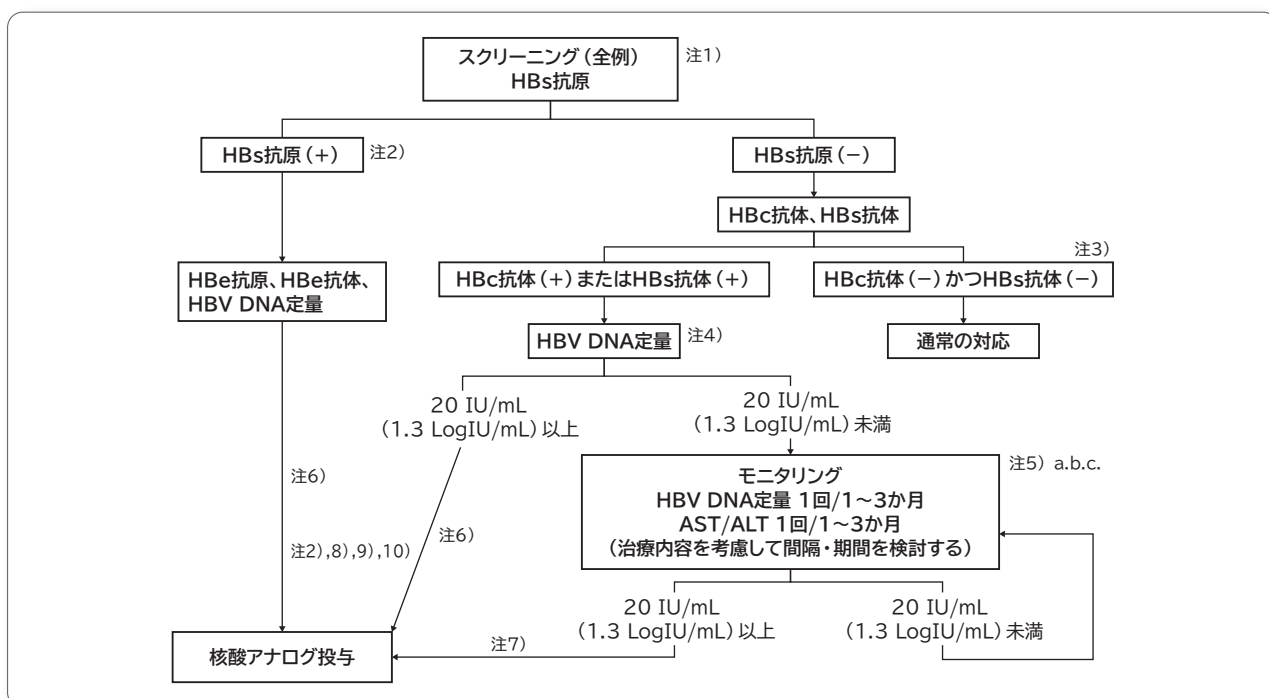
スクリーニング（全例）
HBs抗原

注1）

HBs抗原（+）

注2）

HBs抗原（−）

HBc抗体、HBs抗体

注3）

HBe抗原、HBe抗体、
HBV DNA定量

HBc抗体（+）またはHBs抗体（+）

HBc抗体（−）かつHBs抗体（−）

HBV DNA定量

注4）

通常の対応

20 IU/mL
（1.3 LogIU/mL）以上

20 IU/mL
（1.3 LogIU/mL）未満

注6）

モニタリング
HBV DNA定量 1回/1〜3か月
AST/ALT 1回/1〜3か月
（治療内容を考慮して間隔・期間を検討する）

注5）a.b.c.

注2）,8）,9）,10）

注6）

20 IU/mL
（1.3 LogIU/mL）以上

20 IU/mL
（1.3 LogIU/mL）未満

核酸アナログ投与

注7）